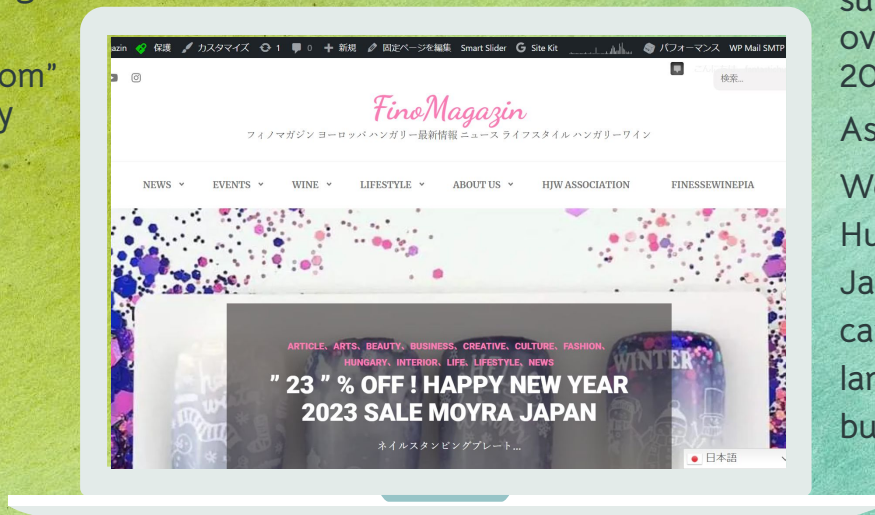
om"
y

azin 保護 カスタマイズ 1 0 新規 固定ページを編集 Smart Slider Site Kit パフォーマンス WP Mail SMTP

検索...

FinoMagazin
フィノマガジン ヨーロッパ ハンガリー最新情報 ニュース ライフスタイル ハンガリーワイン

NEWS EVENTS WINE LIFESTYLE ABOUT US HJW ASSOCIATION FINESSEWINEPIA

ARTICLE, ARTS, BEAUTY, BUSINESS, CREATIVE, CULTURE, FASHION, HUNGARY, INTERIOR, LIFE, LIFESTYLE, NEWS

" 23 " % OFF ! HAPPY NEW YEAR 2023 SALE MOYRA JAPAN

ネイルスタンピングプレート...

WINTER

日本語

su
ov
20
As
We
Hu
Ja
ca
lar
bu